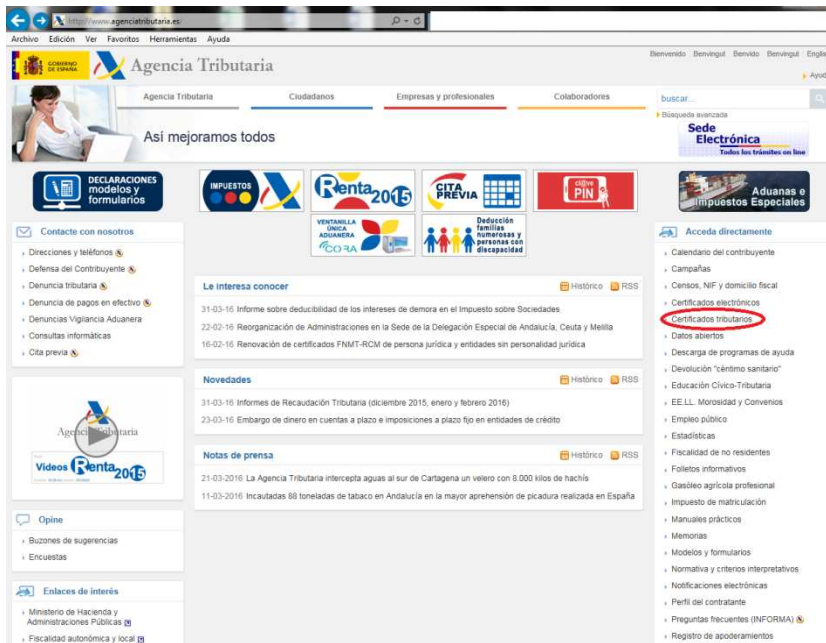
http://www.agenciatributaria.es

Archivo Edición Ver Favoritos Herramientas Ayuda

GOBIERNO DE ESPAÑA Agencia Tributaria

Bienvenido Benvingut Benvido Benvingut English

Ayuda

Agencia Tributaria Ciudadanos Empresas y profesionales Colaboradores

buscar...

Búsqueda avanzada

Sede Electrónica Todos los trámites on line

Así mejoramos todos

DECLARACIONES modelos y formularios

IMPUESTOS

Renta 2015

CITA PREVIA

clave PIN

Aduanas e Impuestos Especiales

VENTANILLA ÚNICA ADUANERA CORA

Deducción familias numerosas y personas con discapacidad

Contacte con nosotros

Direcciones y teléfonos

Defensa del Contribuyente

Denuncia tributaria

Denuncia de pagos en efectivo

Denuncias Vigilancia Aduanera

Consultas informáticas

Cita previa

Le interesa conocer

Histórico RSS

31-03-16 Informe sobre deducibilidad de los intereses de demora en el Impuesto sobre Sociedades

22-02-16 Reorganización de Administraciones en la Sede de la Delegación Especial de Andalucía, Ceuta y Melilla

16-02-16 Renovación de certificados FNMT-RCM de persona jurídica y entidades sin personalidad jurídica

Novedades

Histórico RSS

31-03-16 Informes de Recaudación Tributaria (diciembre 2015, enero y febrero 2016)

23-03-16 Embargo de dinero en cuentas a plazo e imposiciones a plazo fijo en entidades de crédito

Agencia Tributaria

Videos Renta 2015

Notas de prensa

Histórico RSS

21-03-2016 La Agencia Tributaria intercepta aguas al sur de Cartagena un velero con 8.000 kilos de hachís

11-03-2016 Incautadas 88 toneladas de tabaco en Andalucía en la mayor aprehensión de picadura realizada en España

Opine

Buzones de sugerencias

Encuestas

Enlaces de interés

Ministerio de Hacienda y Administraciones Públicas

Fiscalidad autonómica y local

Acceda directamente

Calendario del contribuyente

Campañas

Censos, NIF y domicilio fiscal

Certificados electrónicos

Certificados tributarios

Datos abiertos

Descarga de programas de ayuda

Devolución "céntimo sanitario"

Educación Cívico-Tributaria

EE.LL. Morosidad y Convenios

Empleo público

Estadísticas

Fiscalidad de no residentes

Folletos informativos

Gasóleo agrícola profesional

Impuesto de matriculación

Manuales prácticos

Memorias

Modelos y formularios

Normativa y criterios interpretativos

Notificaciones electrónicas

Perfil del contratante

Preguntas frecuentes (INFORMA)

Registro de apoderamientos